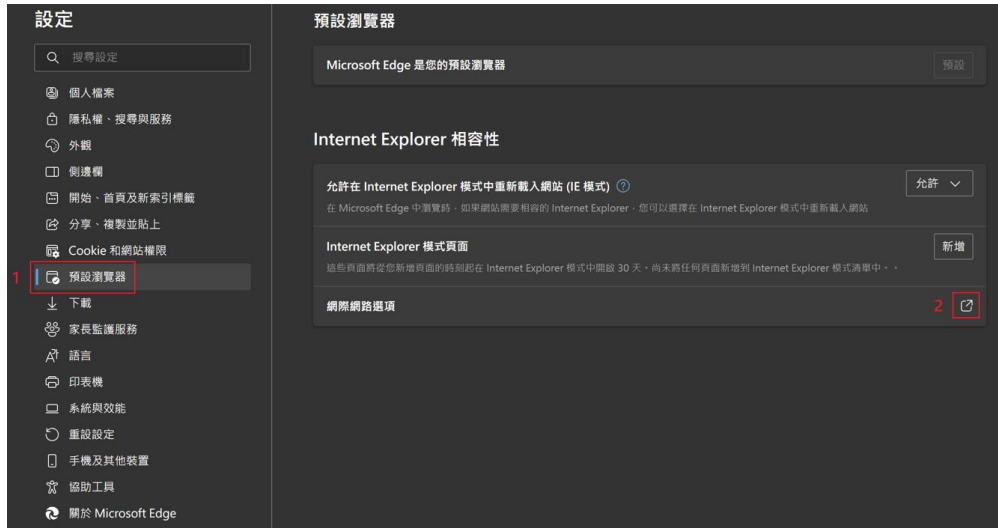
設定

搜尋設定

個人檔案
隱私權、搜尋與服務
外觀
側邊欄
開始、首頁及新索引標籤
分享、複製並貼上
Cookie 和網站權限
1 預設瀏覽器
下載
家長監護服務
語言
印表機
系統與效能
重設設定
手機及其他裝置
協助工具
關於 Microsoft Edge

預設瀏覽器

Microsoft Edge 是您的預設瀏覽器

預設

Internet Explorer 相容性

允許在 Internet Explorer 模式中重新載入網站 (IE 模式)

在 Microsoft Edge 中瀏覽時，如果網站需要相容的 Internet Explorer，您可以選擇在 Internet Explorer 模式中重新載入網站

允許

Internet Explorer 模式頁面

這些頁面將從您新增頁面的時刻起在 Internet Explorer 模式中開啟 30 天。尚未將任何頁面新增到 Internet Explorer 模式清單中。

新增

網際網路選項

2